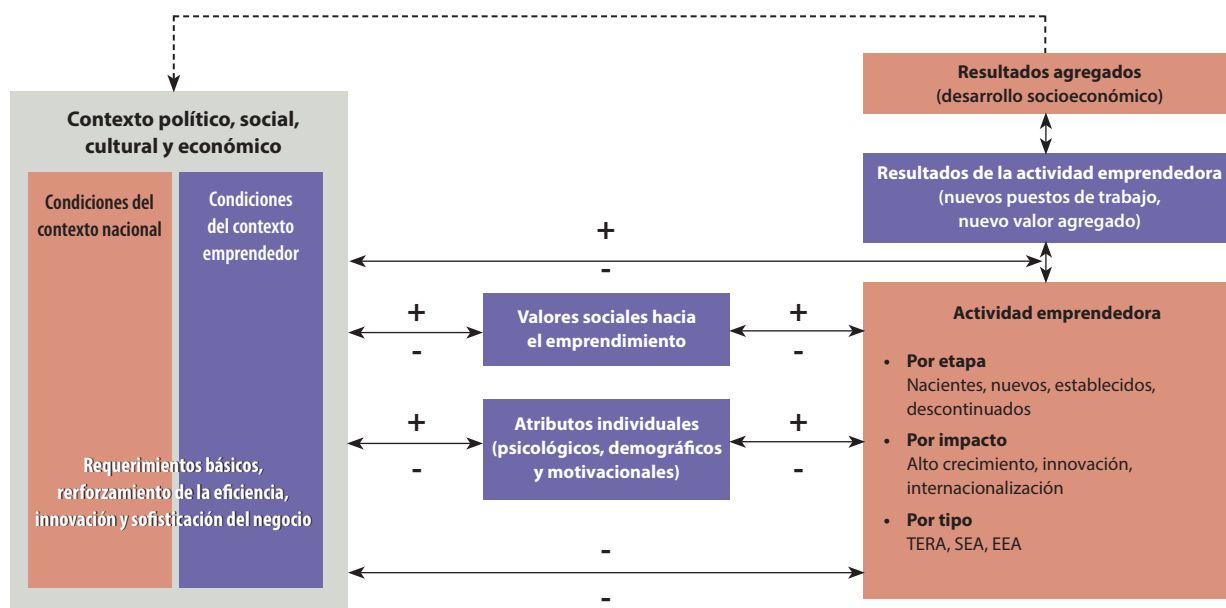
Resultados agregados
(desarrollo socioeconómico)

Contexto político, social, cultural y económico

Condiciones del contexto nacional

Condiciones del contexto emprendedor

Requerimientos básicos, rerforzamiento de la eficiencia, innovación y sofisticación del negocio

Resultados de la actividad emprendedora
(nuevos puestos de trabajo, nuevo valor agregado)

+

-

+

-

Valores sociales hacia el emprendimiento

+

-

Actividad emprendedora

• Por etapa
Nacientes, nuevos, establecidos, descontinuados

• Por impacto
Alto crecimiento, innovación, internacionalización

• Por tipo
TERA, SEA, EEA

+

-

Atributos individuales
(psicológicos, demográficos y motivacionales)

+

-

-

-